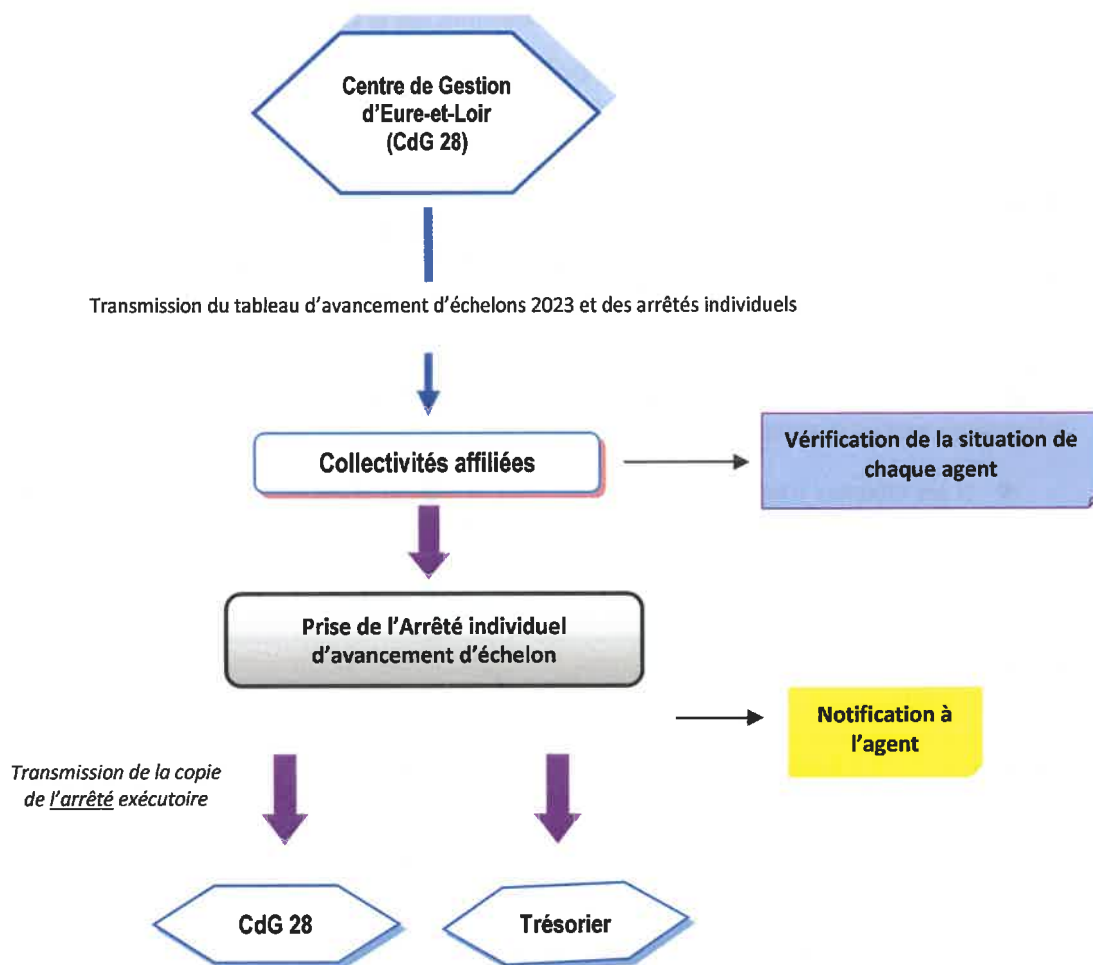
Centre de Gestion d'Eure-et-Loir (CdG 28)

Transmission du tableau d'avancement d'échelons 2023 et des arrêtés individuels

Collectivités affiliées

Vérification de la situation de chaque agent

Prise de l'Arrêté individuel d'avancement d'échelon

Notification à l'agent

Transmission de la copie de l'arrêté exécutoire

CdG 28

Trésorier